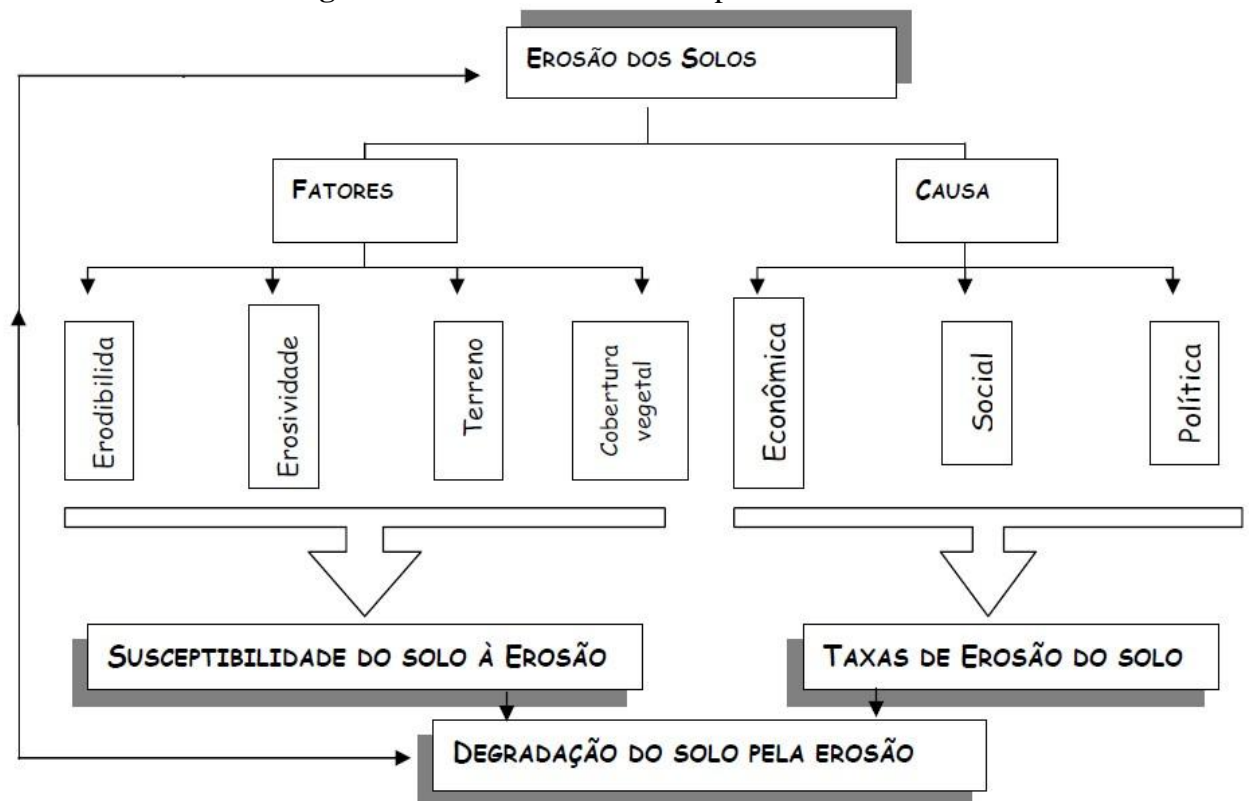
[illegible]

EROSÃO DOS SOLOS

FATORES

CAUSA

Erodibilida

Erosividade

Terreno

Cobertura vegetal

Econômica

Social

Política

SUSCEPTIBILIDADE DO SOLO À EROSÃO

TAXAS DE EROSÃO DO SOLO

DEGRADAÇÃO DO SOLO PELA EROSÃO